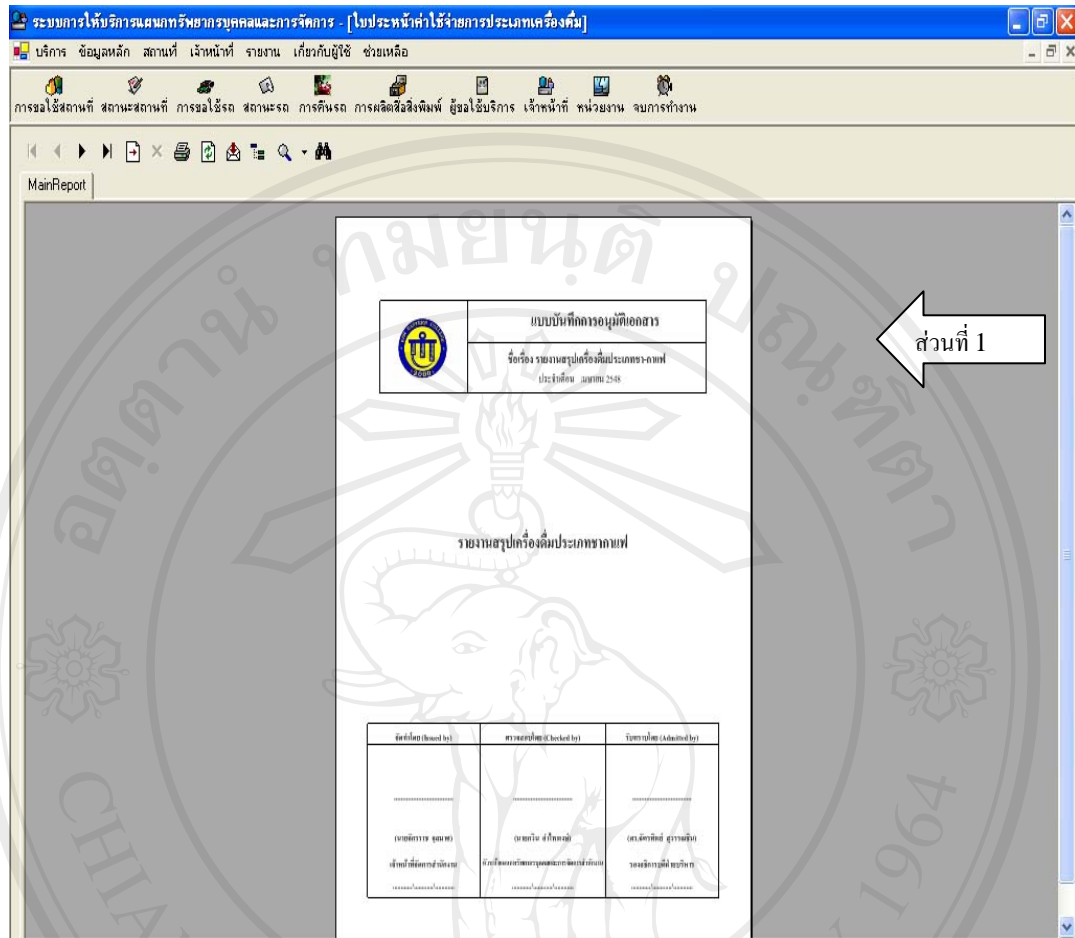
ระบบการให้บริการแผนกทรัพยากรบุคคลและการจัดการ - [ใบประหน้าค่าใช้จ่ายการประเภทเครื่องดื่ม]

บริการ ข้อมูลหลัก สถานที่ เจ้าหน้าที่ รายงาน เกี่ยวกับผู้ใช้ ช่วยเหลือ

การขอใช้สถานที่ สถานะสถานที่ การขอใช้รถ สถานะรถ การคืนรถ การผลิตสื่อสิ่งพิมพ์ ผู้ขอใช้บริการ เจ้าหน้าที่ หน่วยงาน จบการทำงาน

MainReport

แบบบันทึกการอนุมัติเอกสาร

ชื่อเรื่อง รายงานสรุปเครื่องดื่มประเภทชา-กาแฟ

ประจำเดือน เมษายน 2548

ส่วนที่ 1

รายงานสรุปเครื่องดื่มประเภทชากาแฟ

| จัดทำโดย (Issued by) | ตรวจสอบโดย (Checked by) | รับทราบโดย (Admitted by) |
|---|---|---|
| ........................ | ........................ | ........................ |
| (นายอิศราพ ชูผงษ์) | (นายกริช สำลีทอง) | (ดร.สัตหพิทย์ สุวรรณรัตน์) |
| เจ้าหน้าที่ฝ่ายการอำนวยการ | หัวหน้าแผนกทรัพยากรบุคคลและการจัดการสำนักงาน | รองผู้อำนวยการฝ่ายบริหาร |
| ......./......./....... | ......./......./....... | ......./......./....... |